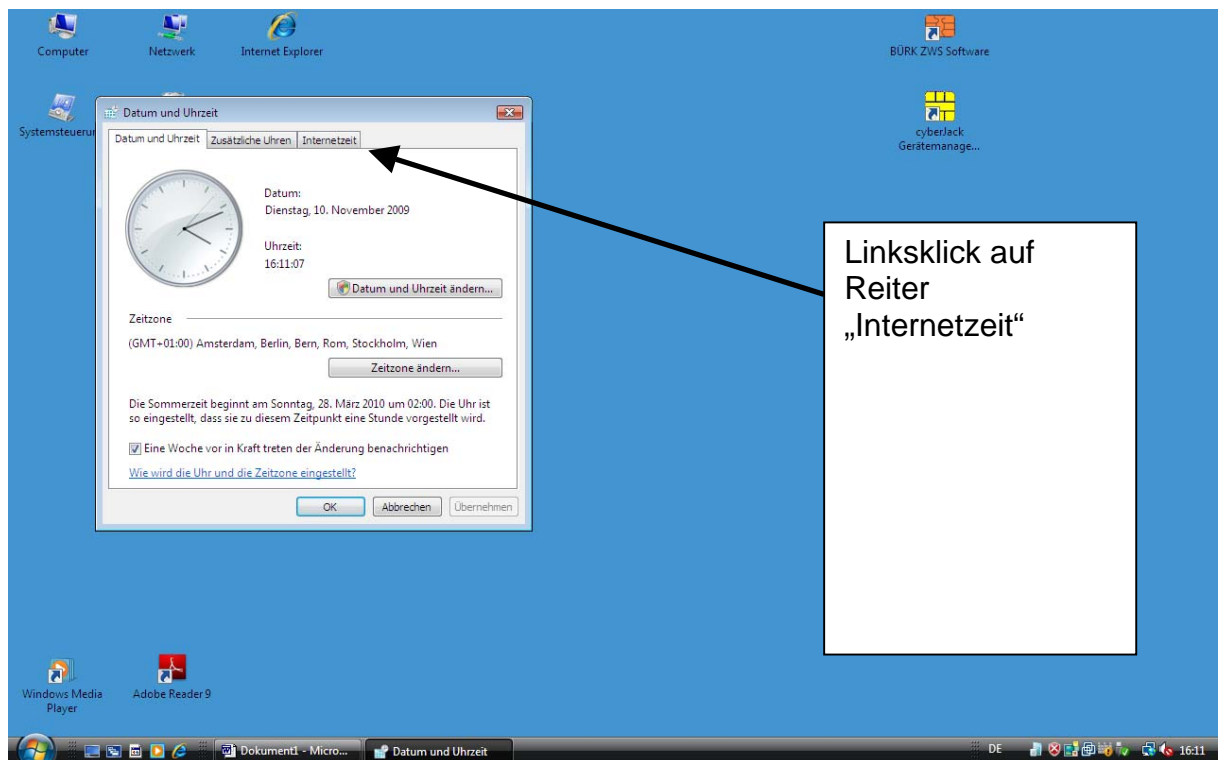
Computer
Netzwerk
Internet Explorer
BÜRK ZWS Software
Systemsteuerun
cyberJack Gerätemanage...

Datum und Uhrzeit

Datum und Uhrzeit | Zusätzliche Uhren | Internetzeit

Datum:
Dienstag, 10. November 2009

Uhrzeit:
16:11:07

Datum und Uhrzeit ändern...

Zeitzone

(GMT+01:00) Amsterdam, Berlin, Bern, Rom, Stockholm, Wien

Zeitzone ändern...

Die Sommerzeit beginnt am Sonntag, 28. März 2010 um 02:00. Die Uhr ist so eingestellt, dass sie zu diesem Zeitpunkt eine Stunde vorgestellt wird.

Eine Woche vor in Kraft treten der Änderung benachrichtigen

Wie wird die Uhr und die Zeitzone eingestellt?

OK | Abbrechen | Übernehmen

Linksklick auf Reiter „Internetzeit“

Windows Media Player
Adobe Reader 9

Dokument1 - Micro...
Datum und Uhrzeit
DE
16:11